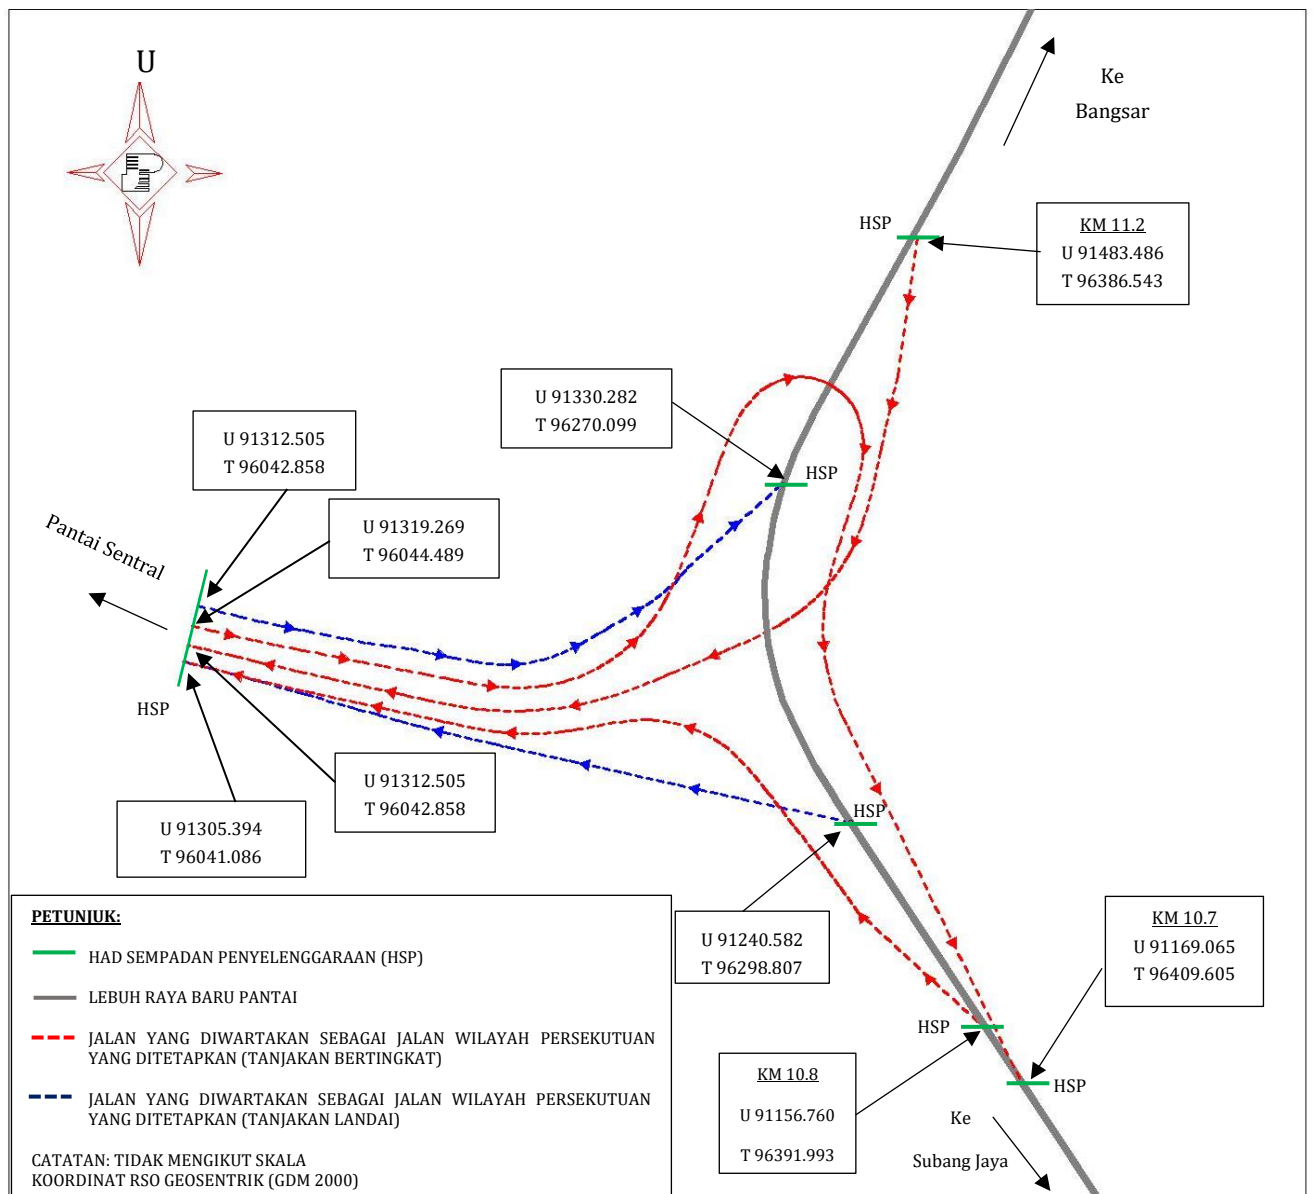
U

Ke
Bangsar

HSP

KM 11.2
U 91483.486
T 96386.543

U 91330.282
T 96270.099

HSP

U 91312.505
T 96042.858

U 91319.269
T 96044.489

Pantai Sentral

HSP

U 91312.505
T 96042.858

U 91305.394
T 96041.086

HSP

U 91240.582
T 96298.807

KM 10.7
U 91169.065
T 96409.605

HSP

KM 10.8
U 91156.760
T 96391.993

HSP

Ke
Subang Jaya

PETUNJUK:

HAD SEMPADAN PENYELENGGARAAN (HSP)

LEBUH RAYA BARU PANTAI

JALAN YANG DIWARTAKAN SEBAGAI JALAN WILAYAH PERSEKUTUAN YANG DITETAPKAN (TANJAKAN BERTINGKAT)

JALAN YANG DIWARTAKAN SEBAGAI JALAN WILAYAH PERSEKUTUAN YANG DITETAPKAN (TANJAKAN LANDAI)

CATATAN: TIDAK MENGIKUT SKALA
KOORDINAT RSO GEOSENTRIK (GDM 2000)